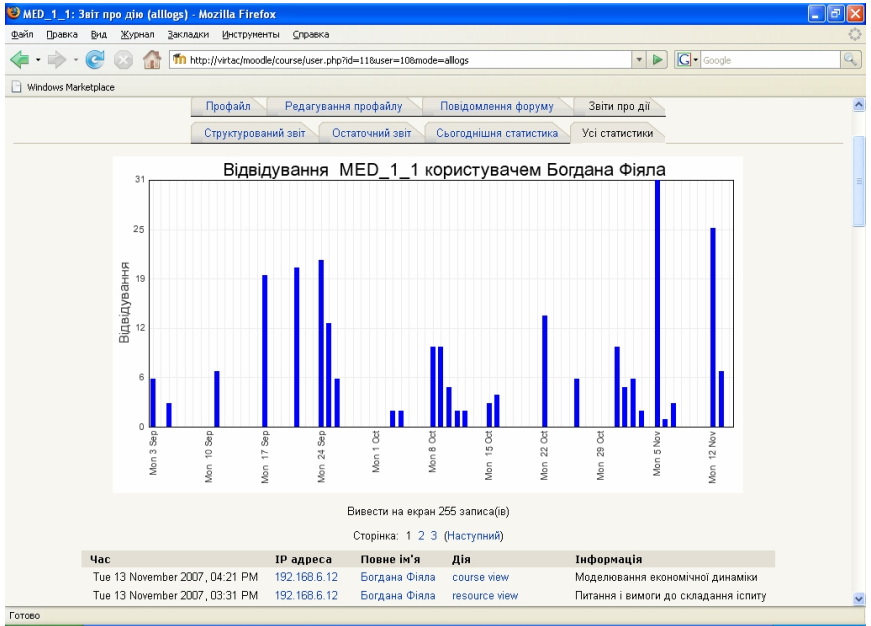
MED_1_1: Звіт про дію (alllogs) - Mozilla Firefox

Файл Правка Вид Журнал Закладки Инструменты Справка

http://virtac/moodle/course/user.php?id=11&user=108&mode=alllogs

Google

Windows Marketplace

Профайл | Редагування профайлу | Повідомлення форуму | Звіти про дії

Структурований звіт | Остаточний звіт | Сьогоднішня статистика | Усі статистики

Відвідування MED_1_1 користувачем Богдана Фіяла

Відвідування

31
25
19
12
6
0

Mon 3 Sep
Mon 10 Sep
Mon 17 Sep
Mon 24 Sep
Mon 1 Oct
Mon 8 Oct
Mon 15 Oct
Mon 22 Oct
Mon 29 Oct
Mon 5 Nov
Mon 12 Nov

Вивести на екран 255 записа(ів)

Сторінка: 1 2 3 (Наступний)

| Час | IP адреса | Повне ім'я | Дія | Інформація |
|---|---|---|---|---|
| Tue 13 November 2007, 04:21 PM | 192.168.6.12 | Богдана Фіяла | course view | Моделювання економічної динаміки |
| Tue 13 November 2007, 03:31 PM | 192.168.6.12 | Богдана Фіяла | resource view | Питання і вимоги до складання іспиту |

Готово